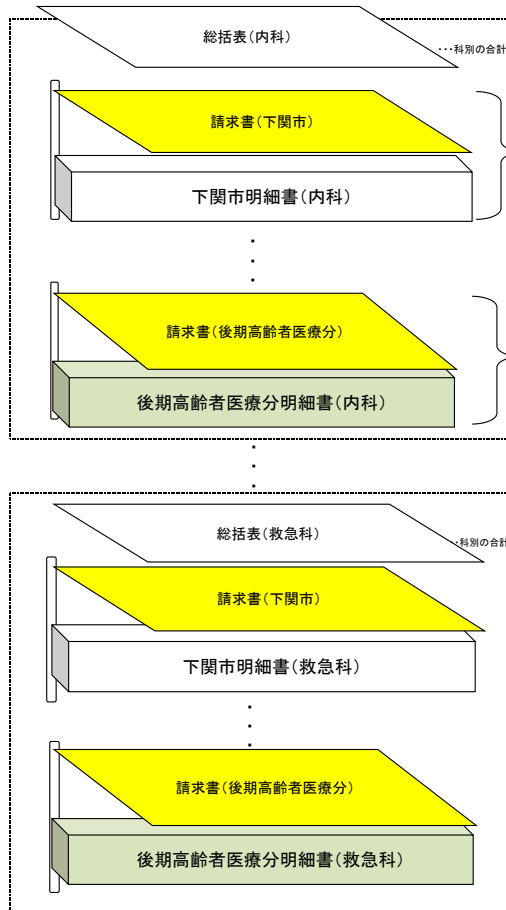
総括表(内科)

・・・科別の合計

請求書(下関市)

下関市明細書(内科)

・
・
・

請求書(後期高齢者医療分)

後期高齢者医療分明細書(内科)

・
・
・

総括表(救急科)

・・・科別の合計

請求書(下関市)

下関市明細書(救急科)

・
・
・

請求書(後期高齢者医療分)

後期高齢者医療分明細書(救急科)